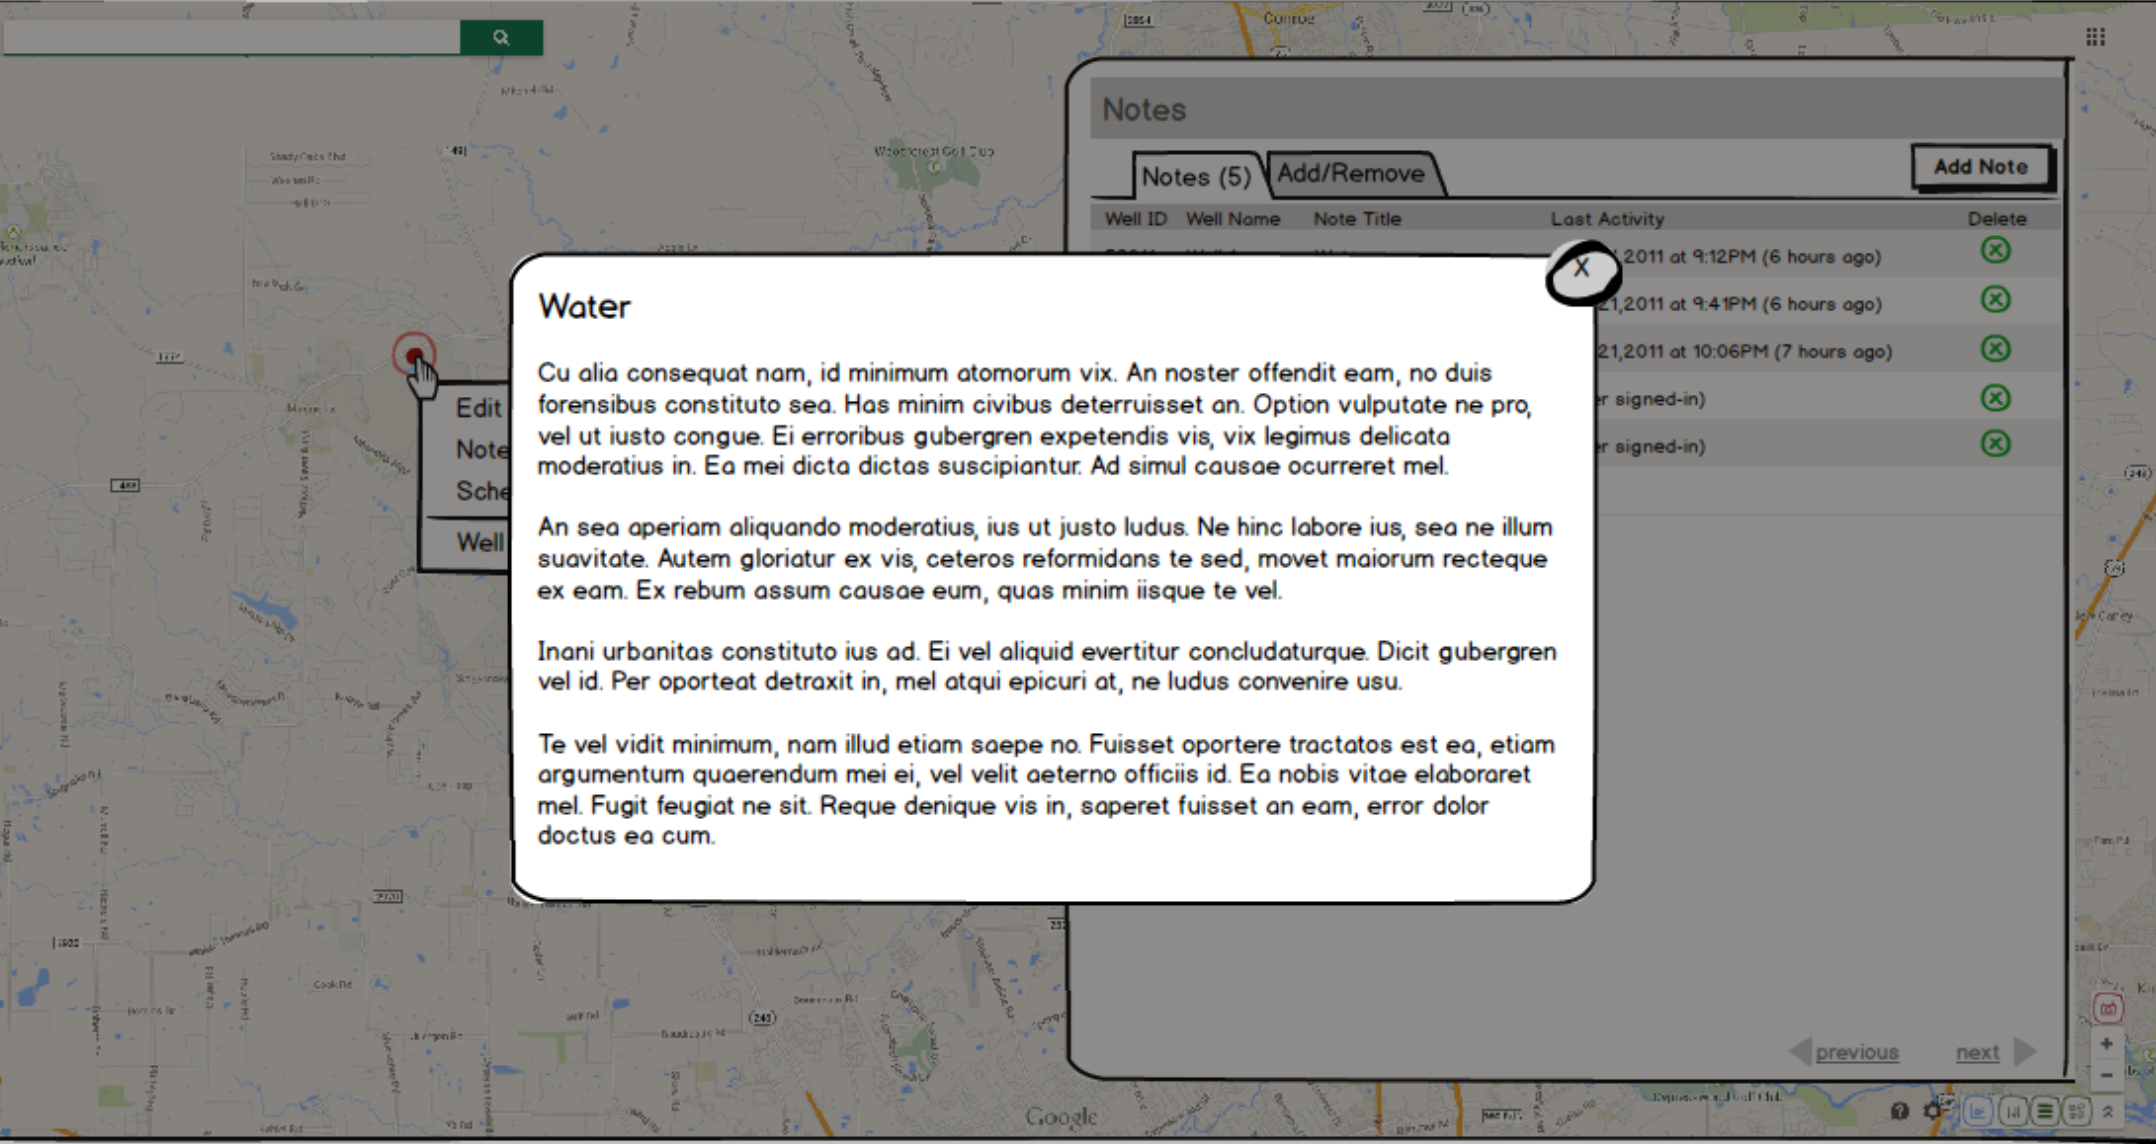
Notes

Notes (5) Add/Remove

Add Note

| Well ID | Well Name | Note Title | Last Activity | Delete |
|---|---|---|---|---|
| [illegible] | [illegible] | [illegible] | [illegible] 2011 at 9:12PM (6 hours ago) | ⊗ |
| | | | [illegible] 21,2011 at 9:41PM (6 hours ago) | ⊗ |
| | | | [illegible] 21,2011 at 10:06PM (7 hours ago) | ⊗ |
| | | | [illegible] r signed-in) | ⊗ |
| | | | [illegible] r signed-in) | ⊗ |

Edit
Note
Sche
Well

X

Water

Cu alia consequat nam, id minimum atomorum vix. An noster offendit eam, no duis forensibus constituto sea. Has minim civibus deterruisset an. Option vulputate ne pro, vel ut iusto congue. Ei erroribus gubergren expetendis vis, vix legimus delicata moderatius in. Ea mei dicta dictas suscipiantur. Ad simul causae ocurreret mel.

An sea aperiam aliquando moderatius, ius ut justo ludus. Ne hinc labore ius, sea ne illum suavitate. Autem gloriatur ex vis, ceteros reformidans te sed, movet maiorum recteque ex eam. Ex rebum assum causae eum, quas minim iisque te vel.

Inani urbanitas constituto ius ad. Ei vel aliquid evertitur concludaturque. Dicit gubergren vel id. Per oporteat detraxit in, mel atqui epicuri at, ne ludus convenire usu.

Te vel vidit minimum, nam illud etiam saepe no. Fuisset oportere tractatos est ea, etiam argumentum quaerendum mei ei, vel velit aeterno officiis id. Ea nobis vitae elaboraret mel. Fugit feugiat ne sit. Reque denique vis in, saperet fuisset an eam, error dolor doctus ea cum.

previous next

Google